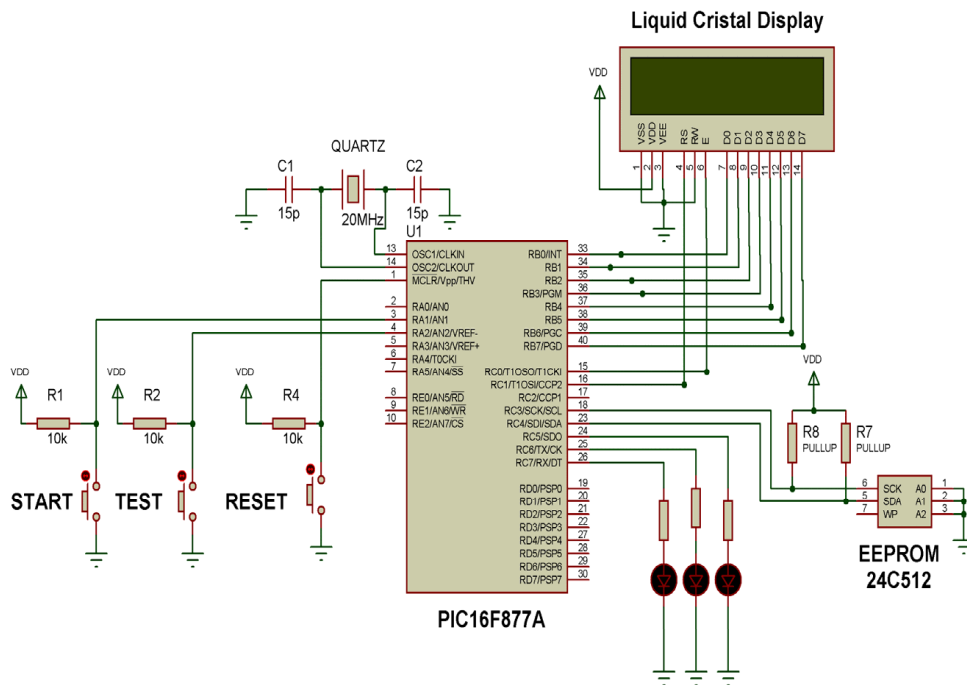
Liquid Cristal Display

VDD

VSS VDD VEE RS RW E D0 D1 D2 D3 D4 D5 D6 D7

1 2 3 4 5 6 7 8 9 10 11 12 13 14

QUARTZ

C1 15p 20MHz C2 15p

U1

13 OSC1/CLKIN
14 OSC2/CLKOUT
1 MCLR/Vpp/THV
2 RA0/AN0
3 RA1/AN1
4 RA2/AN2/VREF-
5 RA3/AN3/VREF+
6 RA4/T0CKI
7 RA5/AN4/$\overline{SS}$
8 RE0/AN5/$\overline{RD}$
9 RE1/AN6/$\overline{WR}$
10 RE2/AN7/$\overline{CS}$

RB0/INT 33
RB1 34
RB2 35
RB3/PGM 36
RB4 37
RB5 38
RB6/PGC 39
RB7/PGD 40
RC0/T1OSO/T1CKI 15
RC1/T1OSI/CCP2 16
RC2/CCP1 17
RC3/SCK/SCL 18
RC4/SDI/SDA 23
RC5/SDO 24
RC6/TX/CK 25
RC7/RX/DT 26
RD0/PSP0 19
RD1/PSP1 20
RD2/PSP2 21
RD3/PSP3 22
RD4/PSP4 27
RD5/PSP5 28
RD6/PSP6 29
RD7/PSP7 30

VDD

R8 PULLUP R7 PULLUP

6 SCK A0 1
5 SDA A1 2
7 WP A2 3

VDD R1 10k
VDD R2 10k
VDD R4 10k

START TEST RESET

PIC16F877A

EEPROM
24C512